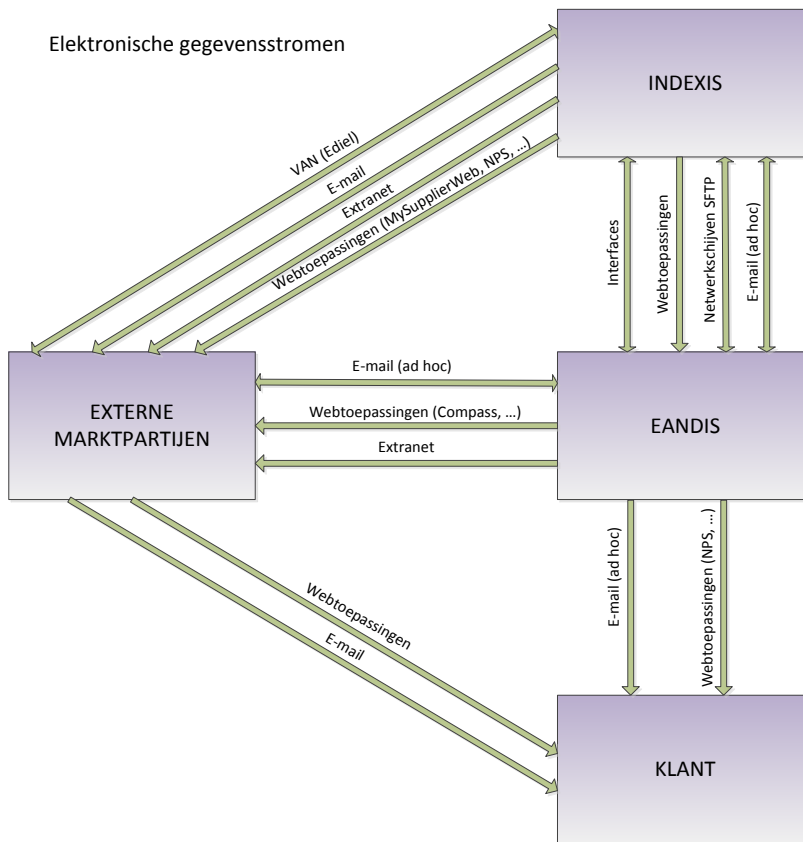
Elektronische gegevensstromen

INDEXIS

VAN (Ediel)

E-mail

Extranet

Webtoepassingen (MySupplierWeb, NPS, ...)

Interfaces

Webtoepassingen

Netwerkschijven SFTP

E-mail (ad hoc)

EXTERNE MARKTPARTIJEN

E-mail (ad hoc)

Webtoepassingen (Compass, ...)

Extranet

EANDIS

E-mail (ad hoc)

Webtoepassingen (NPS, ...)

Webtoepassingen

E-mail

KLANT